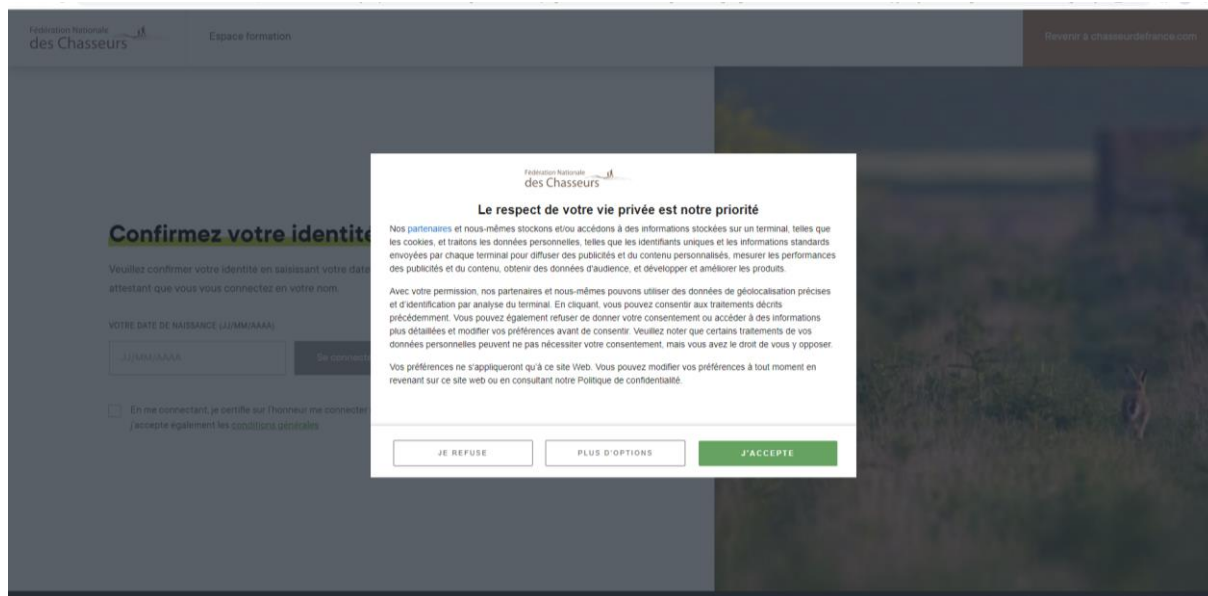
Fédération Nationale des Chasseurs

Espace formation

Revenir à chasseurdefrance.com

Confirmez votre identite

Veuillez confirmer votre identite en saisissant votre date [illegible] attestant que vous vous connectez en votre nom.

VOTRE DATE DE NAISSANCE (JJ/MM/AAAA)

JJ/MM/AAAA

Se connecter

En me connectant, je certifie sur l'honneur me connecter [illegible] j'accepte également les conditions générales

Fédération Nationale des Chasseurs

Le respect de votre vie privée est notre priorité

Nos partenaires et nous-mêmes stockons et/ou accédons à des informations stockées sur un terminal, telles que les cookies, et traitons les données personnelles, telles que les identifiants uniques et les informations standards envoyées par chaque terminal pour diffuser des publicités et du contenu personnalisés, mesurer les performances des publicités et du contenu, obtenir des données d'audience, et développer et améliorer les produits.

Avec votre permission, nos partenaires et nous-mêmes pouvons utiliser des données de géolocalisation précises et d'identification par analyse du terminal. En cliquant, vous pouvez consentir aux traitements décrits précédemment. Vous pouvez également refuser de donner votre consentement ou accéder à des informations plus détaillées et modifier vos préférences avant de consentir. Veuillez noter que certains traitements de vos données personnelles peuvent ne pas nécessiter votre consentement, mais vous avez le droit de vous y opposer.

Vos préférences ne s'appliqueront qu'à ce site Web. Vous pouvez modifier vos préférences à tout moment en revenant sur ce site web ou en consultant notre Politique de confidentialité.

JE REFUSE

PLUS D'OPTIONS

J'ACCEPTE